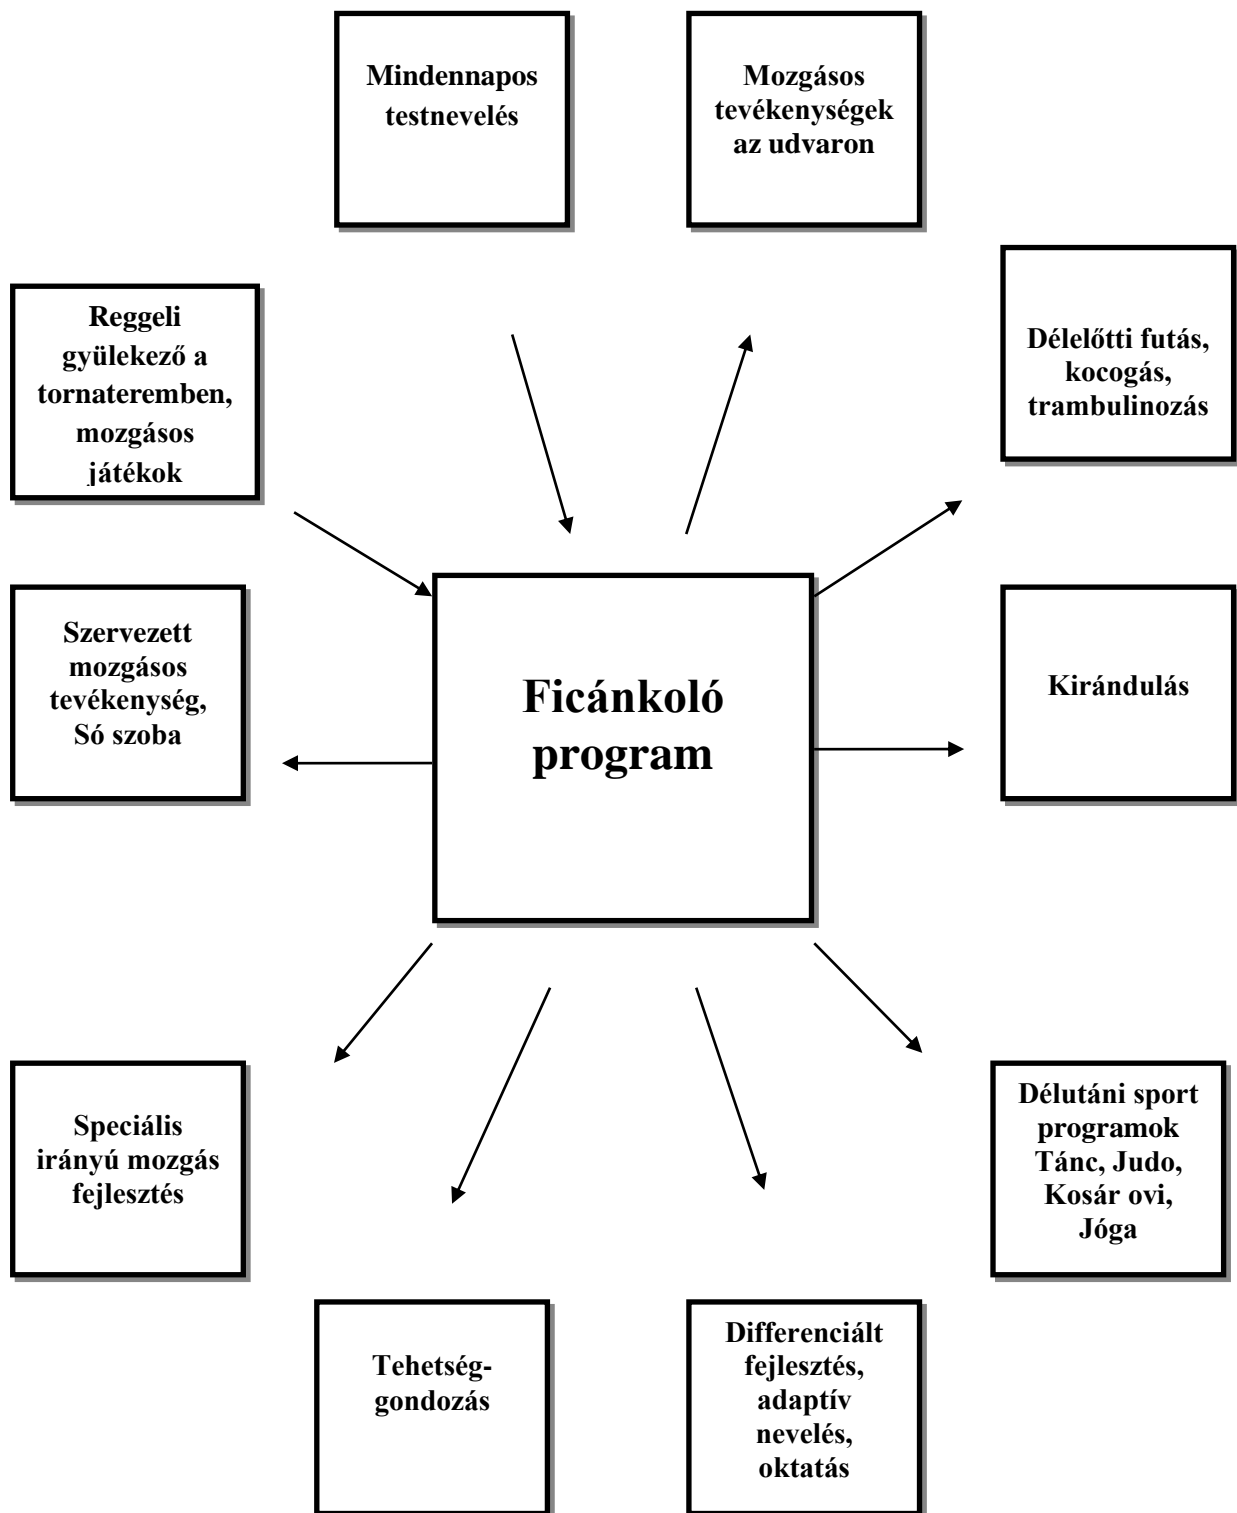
Mindennapos testnevelés

Mozgásos tevékenységek az udvaron

Reggeli gyülekező a tornateremben, mozgásos játékok

Délelőtti futás, kocogás, trambulinozás

Szervezett mozgásos tevékenység, Só szoba

Ficánkoló program

Kirándulás

Speciális irányú mozgás fejlesztés

Délutáni sport programok Tánc, Judo, Kosár ovi, Jóga

Tehetség-gondozás

Differenciált fejlesztés, adaptív nevelés, oktatás